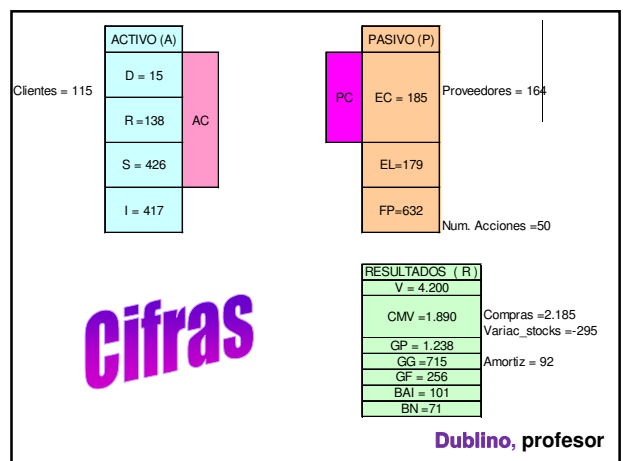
ACTIVO (A)

Clientes = 115

D = 15

R =138

AC

S = 426

I = 417

PASIVO (P)

PC

EC = 185

Proveedores = 164

EL=179

FP=632

Num. Acciones =50

RESULTADOS ( R )

V = 4.200

CMV =1.890

Compras =2.185
Variac_stocks =-295

GP = 1.238

GG =715

Amortiz = 92

GF = 256

BAI = 101

BN =71

Cifras

Dublino, profesor